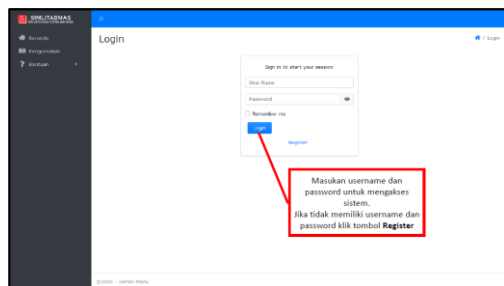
SIMLITABMAS
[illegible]
Beranda
Pengumuman
Bantuan
Login
/ Login
Sign in to start your session
User Name
Password
Remember me
Login
Register
Masukan username dan password untuk mengakses sistem.
Jika tidak memiliki username dan password klik tombol **Register**
©2019 - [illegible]